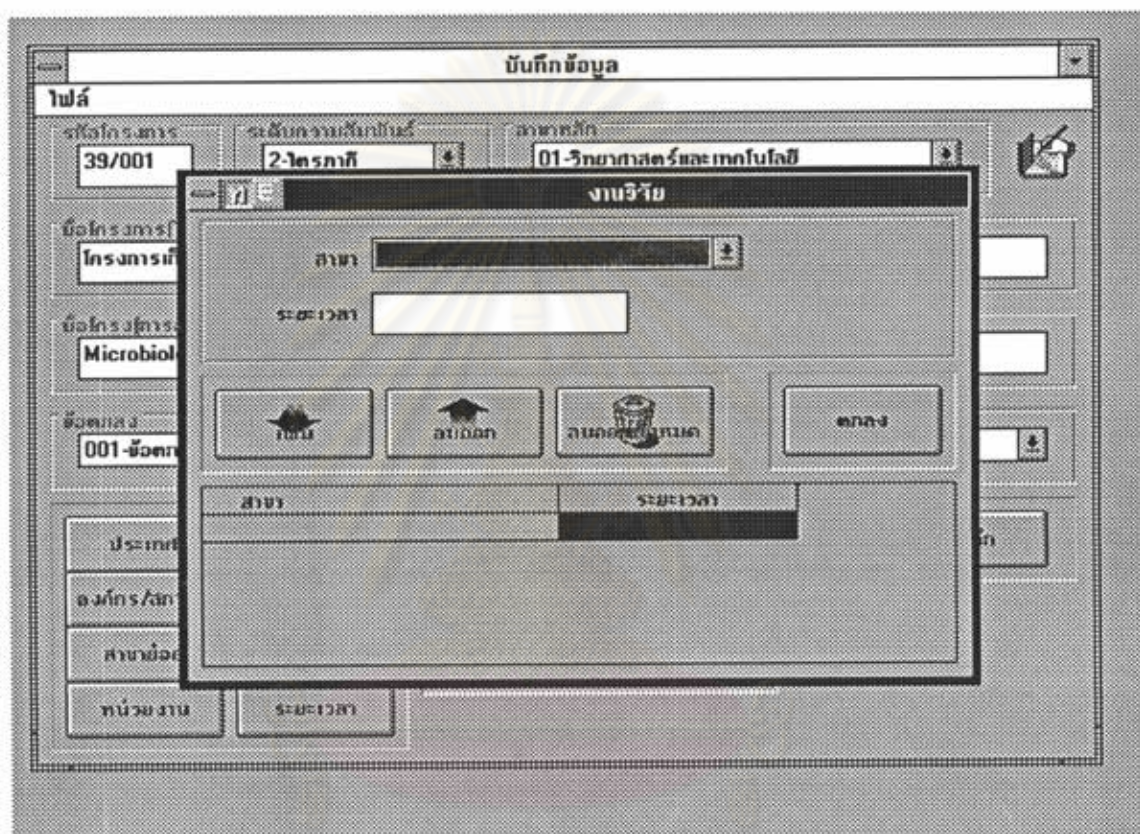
บันทึกข้อมูล
ไฟล์
รหัสโครงการ
39/001
ระดับความสัมพันธ์
2-ไตรภาคี
สาขาหลัก
01-วิทยาศาสตร์และเทคโนโลยี
ชื่อโครงการ
โครงการเ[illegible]
ชื่อโครงการ
Microbiol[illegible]
ข้อตกลง
001-ข้อตก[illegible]
ประเภท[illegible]
องค์กร/สถา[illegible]
สาขาย่อย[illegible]
หน่วยงาน
ระยะเวลา
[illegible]ก

งานวิจัย
สาขา
ระยะเวลา
เพิ่ม
ลบทิ้ง
ลบทั้ง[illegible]หมด
ตกลง
| สาขา | ระยะเวลา |
|---|---|
| | |